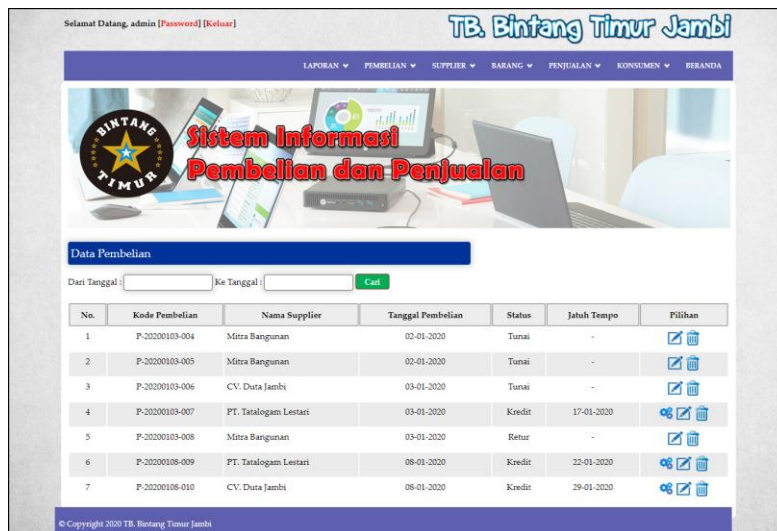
Selamat Datang, admin [Password] [Keluar]

TB. Bintang Timur Jambi

LAPORAN PEMBELIAN SUPPLIER BARANG PENJUALAN KONSUMEN BERANDA

BINTANG TIMUR

Sistem Informasi Pembelian dan Penjualan

Data Pembelian

Dari Tanggal : Ke Tanggal : Cari

| No. | Kode Pembelian | Nama Supplier | Tanggal Pembelian | Status | Jatuh Tempo | Pilihan |
|---|---|---|---|---|---|---|
| 1 | P-20200103-004 | Mitra Bangunan | 02-01-2020 | Tunai | - | |
| 2 | P-20200103-005 | Mitra Bangunan | 02-01-2020 | Tunai | - | |
| 3 | P-20200103-006 | CV. Duta Jambi | 03-01-2020 | Tunai | - | |
| 4 | P-20200103-007 | PT. Tatalogam Lestari | 03-01-2020 | Kredit | 17-01-2020 | |
| 5 | P-20200103-008 | Mitra Bangunan | 03-01-2020 | Retur | - | |
| 6 | P-20200108-009 | PT. Tatalogam Lestari | 08-01-2020 | Kredit | 22-01-2020 | |
| 7 | P-20200108-010 | CV. Duta Jambi | 08-01-2020 | Kredit | 29-01-2020 | |

© Copyright 2020 TB. Bintang Timur Jambi